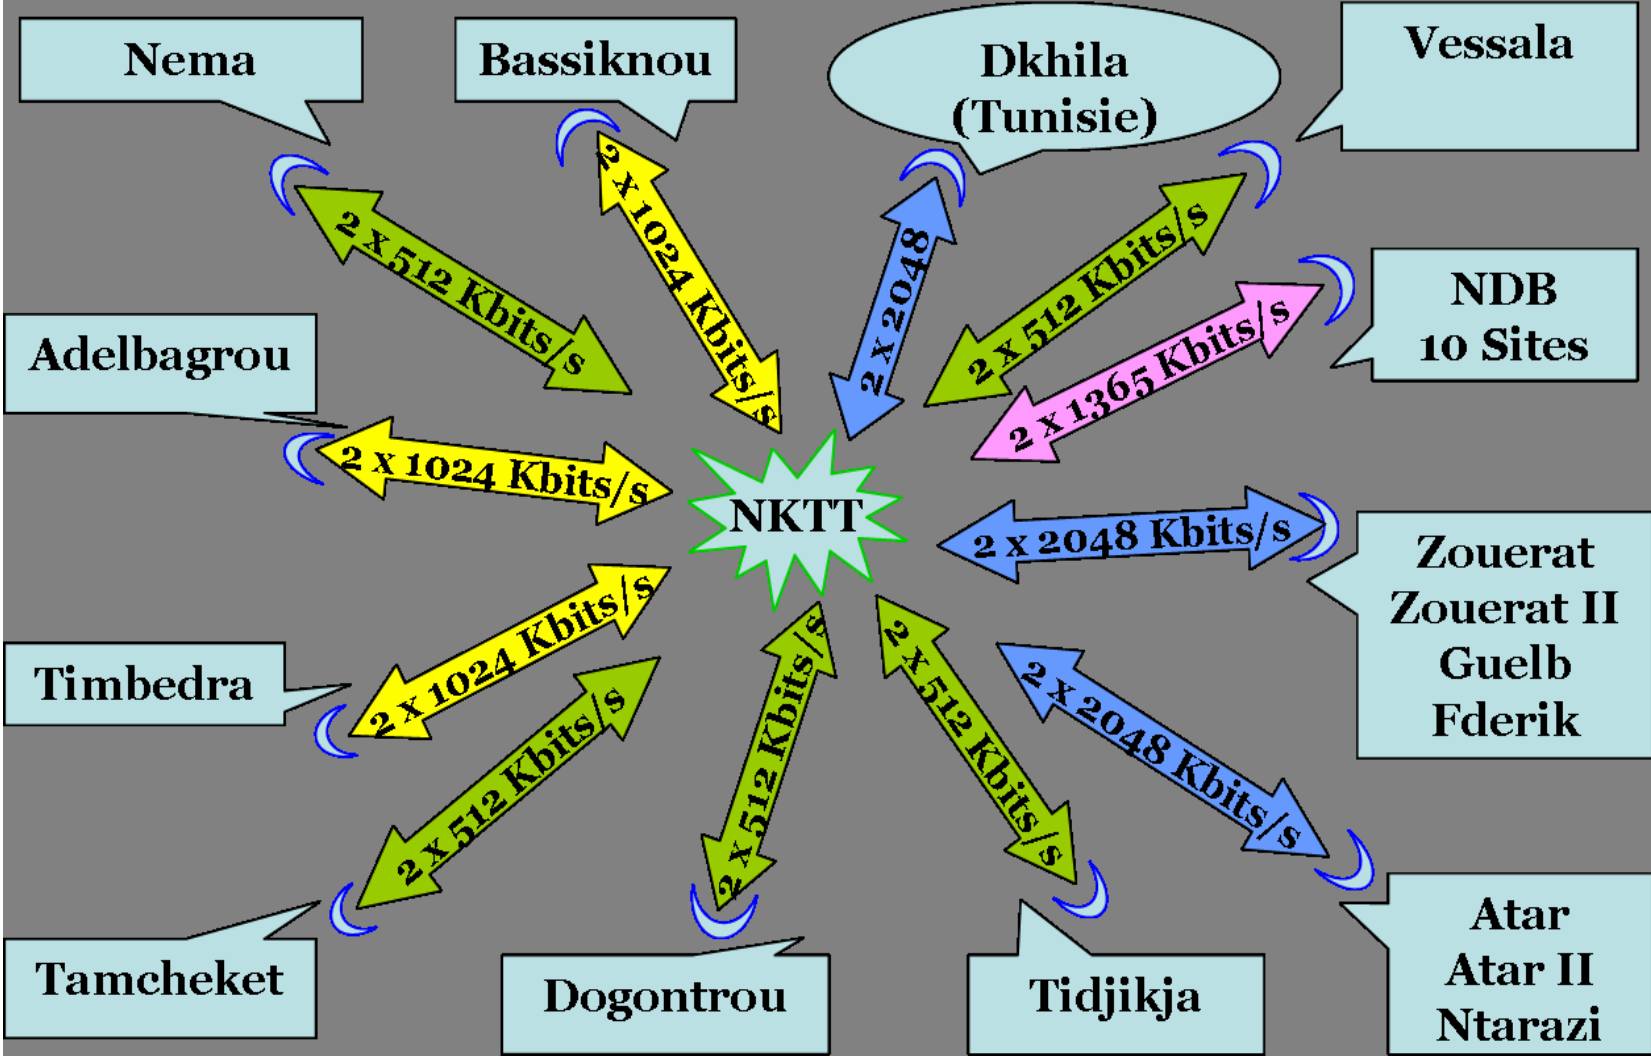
Nema

Bassiknou

Dkhila (Tunisie)

Vessala

2 x 512 Kbits/s

2 x 1024 Kbits/s

2 x 2048

2 x 512 Kbits/s

NDB 10 Sites

Adelbagrou

2 x 1365 Kbits/s

2 x 1024 Kbits/s

NKTT

2 x 2048 Kbits/s

Zouerat Zouerat II Guelb Fderik

Timbedra

2 x 1024 Kbits/s

2 x 512 Kbits/s

2 x 512 Kbits/s

2 x 512 Kbits/s

2 x 2048 Kbits/s

Atar Atar II Ntarazi

Tamcheket

Dogontrou

Tidjikja